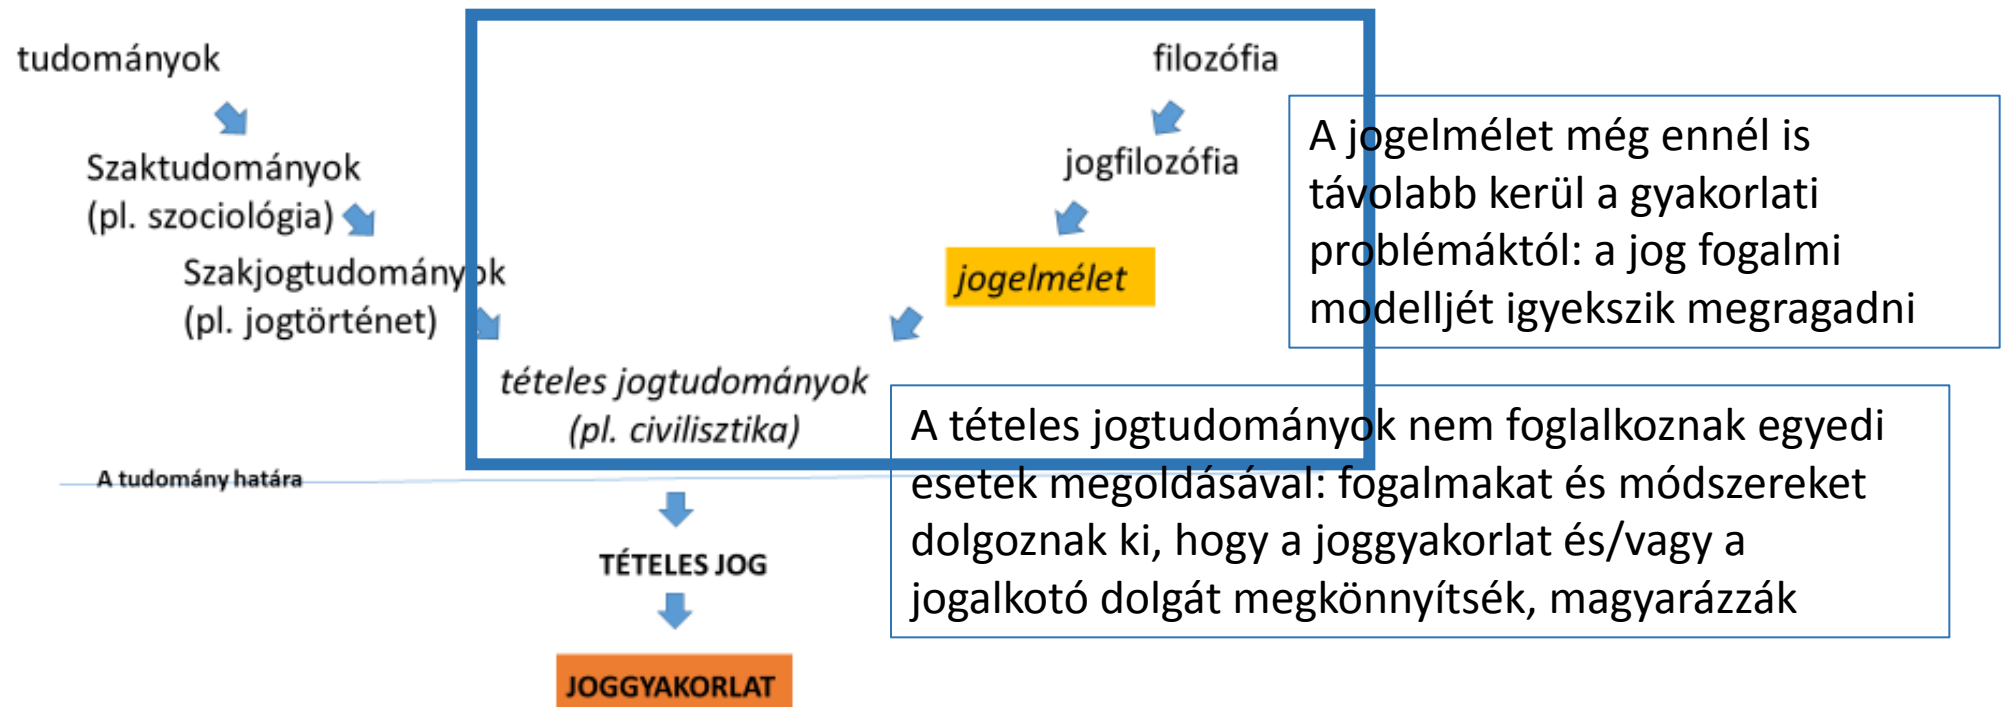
tudományok

Szaktudományok (pl. szociológia)

Szakjogtudományok (pl. jogtörténet)

filozófia

jogfilozófia

jogelmélet

A jogelmélet még ennél is távolabb kerül a gyakorlati problémáktól: a jog fogalmi modelljét igyekszik megragadni

tételes jogtudományok (pl. civilisztika)

A tételes jogtudományok nem foglalkoznak egyedi esetek megoldásával: fogalmakat és módszereket dolgoznak ki, hogy a joggyakorlat és/vagy a jogalkotó dolgát megkönnyítsék, magyarázzák

A tudomány határa

TÉTELES JOG

JOGGYAKORLAT